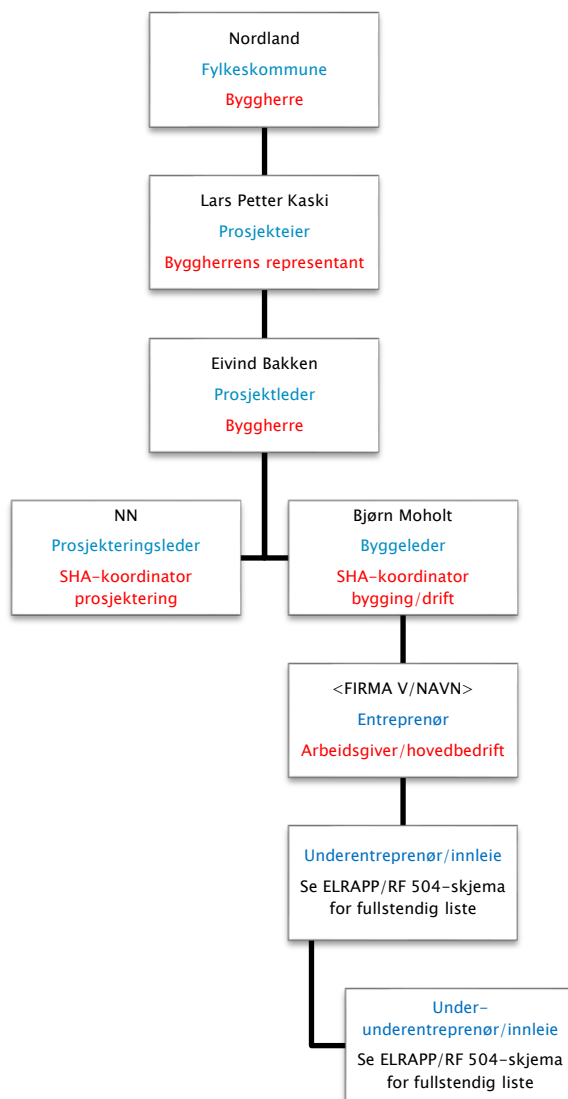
Nordland
Fylkeskommune
Byggherre

Lars Petter Kaski
Prosjekteier
Byggherrens representant

Eivind Bakken
Prosjektleder
Byggherre

NN
Prosjekteringsleder
SHA-koordinator prosjektering

Bjørn Moholt
Byggeleder
SHA-koordinator bygging/drift

<FIRMA V/NAVN>
Entreprenør
Arbeidsgiver/hovedbedrift

Underentreprenør/innleie
Se ELRAPP/RF 504-skjema for fullstendig liste

Under-underentreprenør/innleie
Se ELRAPP/RF 504-skjema for fullstendig liste